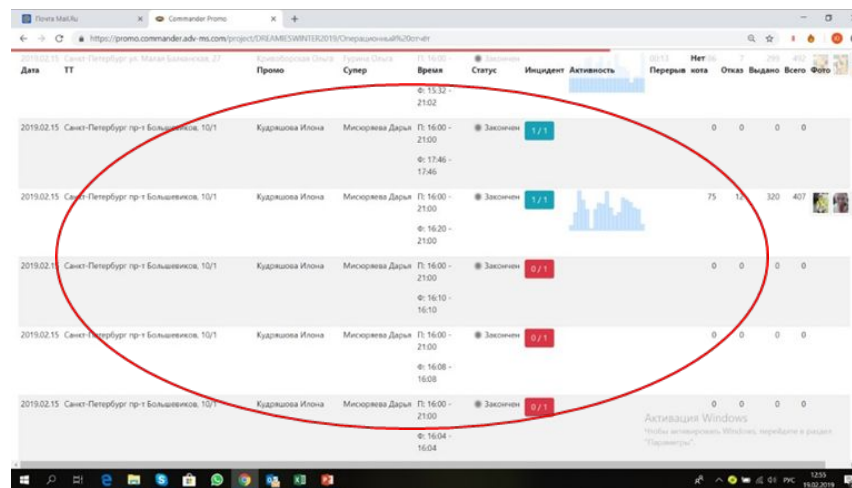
Почта Mail.Ru | Commander Promo | +

https://promo.commander.adv-ms.com/project/DREAMIESWINTER2019/Операционный%20отчёт

| Дата | ТТ | Промо | Супер | Время | Статус | Инцидент | Активность | Перерыв | Нет кота | Отказ | Выдано | Всего | Фото |
|---|---|---|---|---|---|---|---|---|---|---|---|---|---|
| | | | | Ф: 15:32 - 21:02 | | | | | | | | | |
| 2019.02.15 | Санкт-Петербург пр-т Большевиков, 10/1 | Кудряшова Илона | Мисюряева Дарья | П: 16:00 - 21:00 Ф: 17:46 - 17:46 | Закончен | 1/1 | | | 0 | 0 | 0 | 0 | |
| 2019.02.15 | Санкт-Петербург пр-т Большевиков, 10/1 | Кудряшова Илона | Мисюряева Дарья | П: 16:00 - 21:00 Ф: 16:20 - 21:00 | Закончен | 1/1 | | | 75 | 12 | 320 | 407 | |
| 2019.02.15 | Санкт-Петербург пр-т Большевиков, 10/1 | Кудряшова Илона | Мисюряева Дарья | П: 16:00 - 21:00 Ф: 16:10 - 16:10 | Закончен | 0/1 | | | 0 | 0 | 0 | 0 | |
| 2019.02.15 | Санкт-Петербург пр-т Большевиков, 10/1 | Кудряшова Илона | Мисюряева Дарья | П: 16:00 - 21:00 Ф: 16:08 - 16:08 | Закончен | 0/1 | | | 0 | 0 | 0 | 0 | |
| 2019.02.15 | Санкт-Петербург пр-т Большевиков, 10/1 | Кудряшова Илона | Мисюряева Дарья | П: 16:00 - 21:00 Ф: 16:04 - 16:04 | Закончен | 0/1 | | | 0 | 0 | 0 | 0 | |

Активация Windows
Чтобы активировать Windows, перейдите в раздел "Параметры".

РУС 12:55 19.02.2019